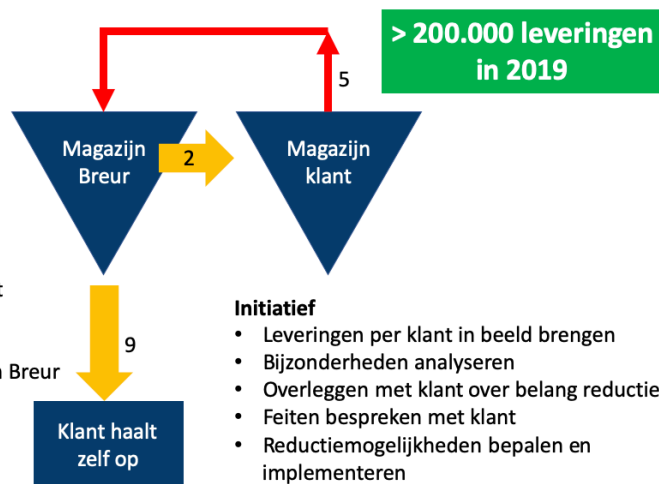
> 200.000 leveringen in 2019

5

Magazijn Breur

2

Magazijn klant

t

9

n Breur

Klant haalt zelf op

Initiatief
• Leveringen per klant in beeld brengen
• Bijzonderheden analyseren
• Overleggen met klant over belang reductie
• Feiten bespreken met klant
• Reductiemogelijkheden bepalen en implementeren